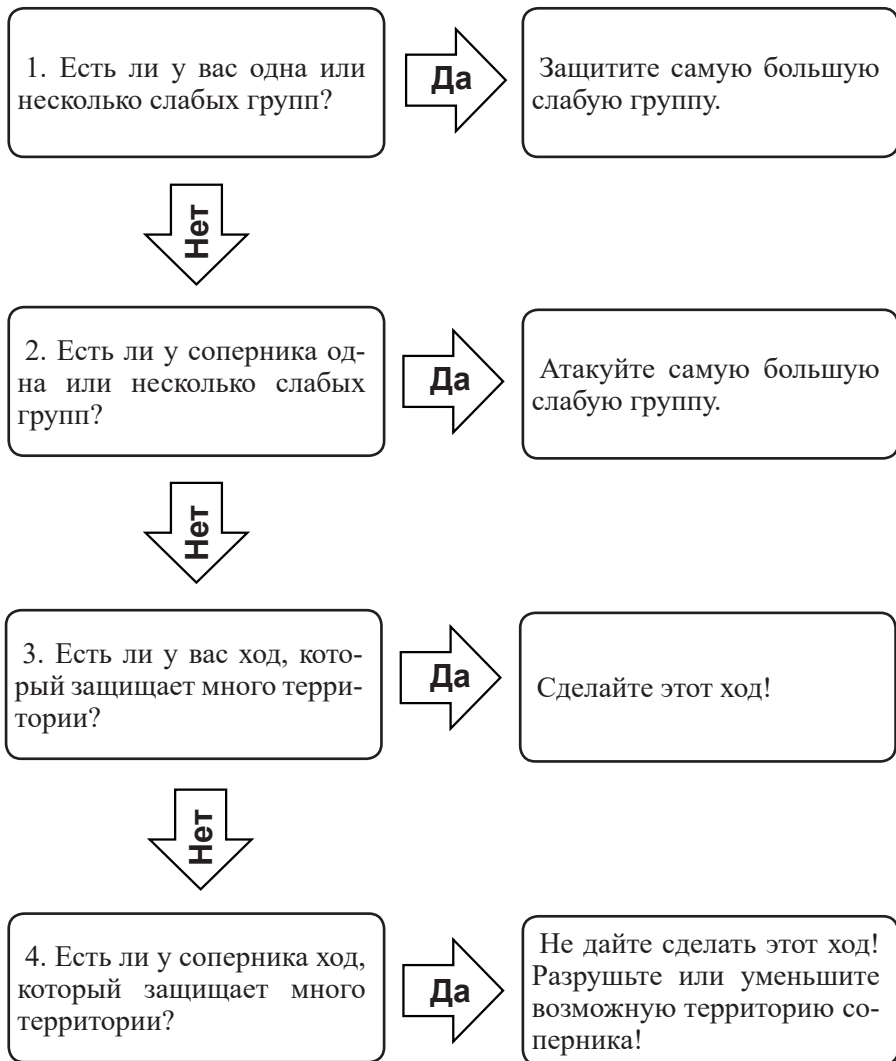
1. Есть ли у вас одна или несколько слабых групп?

Да

Защитите самую большую слабую группу.

Нет

2. Есть ли у соперника одна или несколько слабых групп?

Да

Атакуйте самую большую слабую группу.

Нет

3. Есть ли у вас ход, который защищает много территории?

Да

Сделайте этот ход!

Нет

4. Есть ли у соперника ход, который защищает много территории?

Да

Не дайте сделать этот ход! Разрушьте или уменьшите возможную территорию соперника!